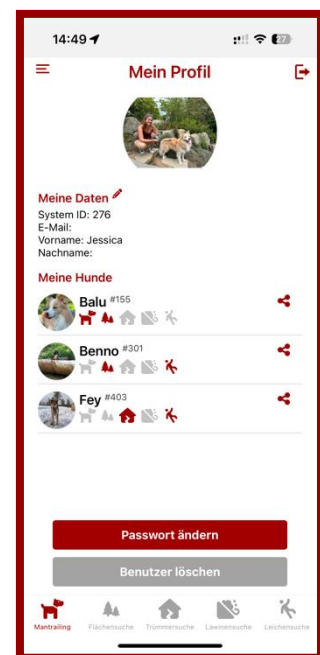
14:49

27

Mein Profil

Meine Daten
System ID: 276
E-Mail:
Vorname: Jessica
Nachname:

Meine Hunde

Balu #155

Benno #301

Fey #403

Passwort ändern

Benutzer löschen

Mantrailing
Flächensuche
Trümmersuche
Lawinensuche
Leichensuche